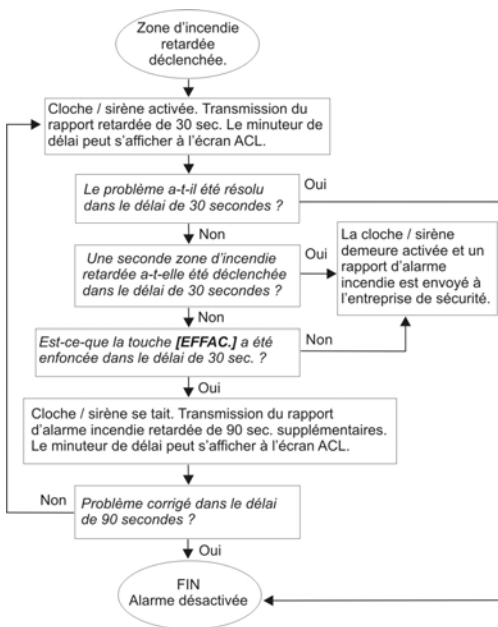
Zone d'incendie retardée déclenchée.

Cloche / sirène activée. Transmission du rapport retardée de 30 sec. Le minuteur de délai peut s'afficher à l'écran ACL.

Le problème a-t-il été résolu dans le délai de 30 secondes ?

Oui

Non

Une seconde zone d'incendie retardée a-t-elle été déclenchée dans le délai de 30 secondes ?

Oui

La cloche / sirène demeure activée et un rapport d'alarme incendie est envoyé à l'entreprise de sécurité.

Non

Est-ce-que la touche **[EFFAC.]** a été enfoncée dans le délai de 30 sec. ?

Non

Oui

Cloche / sirène se tait. Transmission du rapport d'alarme incendie retardée de 90 sec. supplémentaires. Le minuteur de délai peut s'afficher à l'écran ACL.

Non

Problème corrigé dans le délai de 90 secondes ?

Oui

FIN
Alarme désactivée